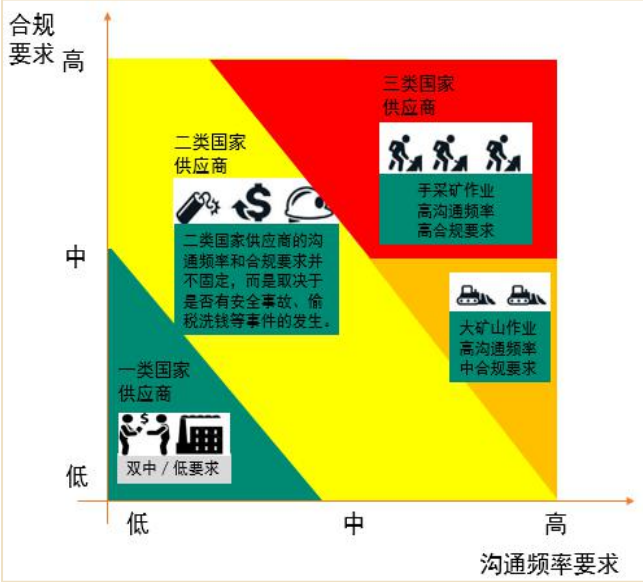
合规要求

高

中

低

三类国家供应商

手采矿作业
高沟通频率
高合规要求

二类国家供应商

二类国家供应商的沟通频率和合规要求并不固定，而是取决于是否有安全事故、偷税洗钱等事件的发生。

大矿山作业
高沟通频率
中合规要求

一类国家供应商

双中 / 低要求

低

中

高

沟通频率要求